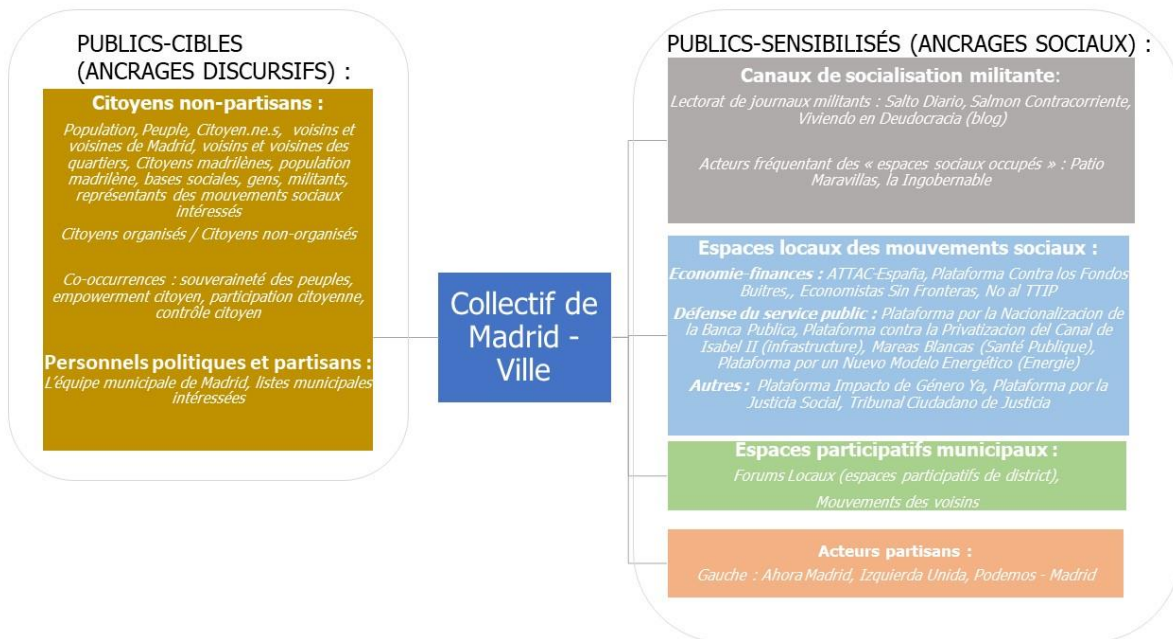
PUBLICS-CIBLES (ANCRAGES DISCURSIFS) :

Citoyens non-partisans :

Population, Peuple, Citoyen.ne.s, voisins et voisines de Madrid, voisins et voisines des quartiers, Citoyens madrilènes, population madrilène, bases sociales, gens, militants, représentants des mouvements sociaux intéressés

Citoyens organisés / Citoyens non-organisés

Co-occurrences : souveraineté des peuples, empowerment citoyen, participation citoyenne, contrôle citoyen

Personnels politiques et partisans :

L'équipe municipale de Madrid, listes municipales intéressées

Collectif de Madrid - Ville

PUBLICS-SENSIBILISÉS (ANCRAGES SOCIAUX) :

Canaux de socialisation militante:

Lectorat de journaux militants : Salto Diario, Salmon Contracorriente, Viviendo en Deudocracia (blog)

Acteurs fréquentant des « espaces sociaux occupés » : Patio Maravillas, la Ingobernable

Espaces locaux des mouvements sociaux :

Economie-finances : ATTAC-España, Plataforma Contra los Fondos Buitres,, Economistas Sin Fronteras, No al TTIP

Défense du service public : Plataforma por la Nacionalizacion de la Banca Publica, Plataforma contra la Privatizacion del Canal de Isabel II (infrastructure), Mareas Blancas (Santé Publique), Plataforma por un Nuevo Modelo Energético (Energie)

Autres : Plataforma Impacto de Género Ya, Plataforma por la Justicia Social, Tribunal Ciudadano de Justicia

Espaces participatifs municipaux :

Forums Locaux (espaces participatifs de district),

Mouvements des voisins

Acteurs partisans :

Gauche : Ahora Madrid, Izquierda Unida, Podemos - Madrid